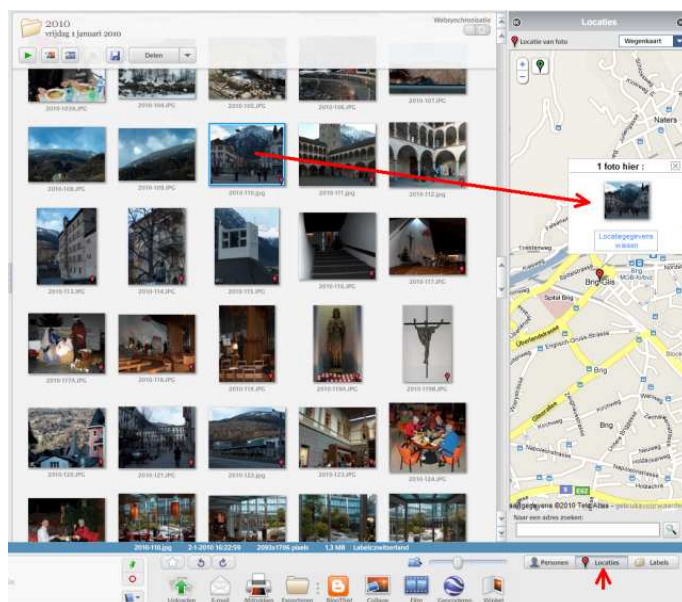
2010
vrijdag 1 januari 2010

Websynchronisatie

Delen

2010-103A.JPG
2010-104.JPG
2010-105.JPG
2010-106.JPG
2010-107.JPG
2010-108.JPG
2010-109.JPG
2010-110.jpg
2010-111.JPG
2010-112.JPG
2010-113.JPG
2010-114.JPG
2010-115.JPG
2010-116.JPG
2010-117.JPG
2010-117A.JPG
2010-118.JPG
2010-119.JPG
2010-119A.JPG
2010-119B.JPG
2010-120.JPG
2010-121.JPG
2010-122.JPG
2010-123.JPG
2010-124.JPG

Locaties
Locatie van foto
Wegenkaart
Naters
1 foto hier :
Locatiegegevens wissen
Brig-Glis
Brig
Spital Brig
E62
Kaartgegevens ©2010 Tele Atlas - Gebruiksvoorwaarden
Naar een adres zoeken:

2010-110.jpg 2-1-2010 16:22:59 2093x1706 pixels 1,3 MB Labelzwitserland

Personen
Locaties
Labels

Uploaden
E-mail
Afdrukken
Exporteren
BlogThis!
Collage
Film
Geocoderen
Winkel